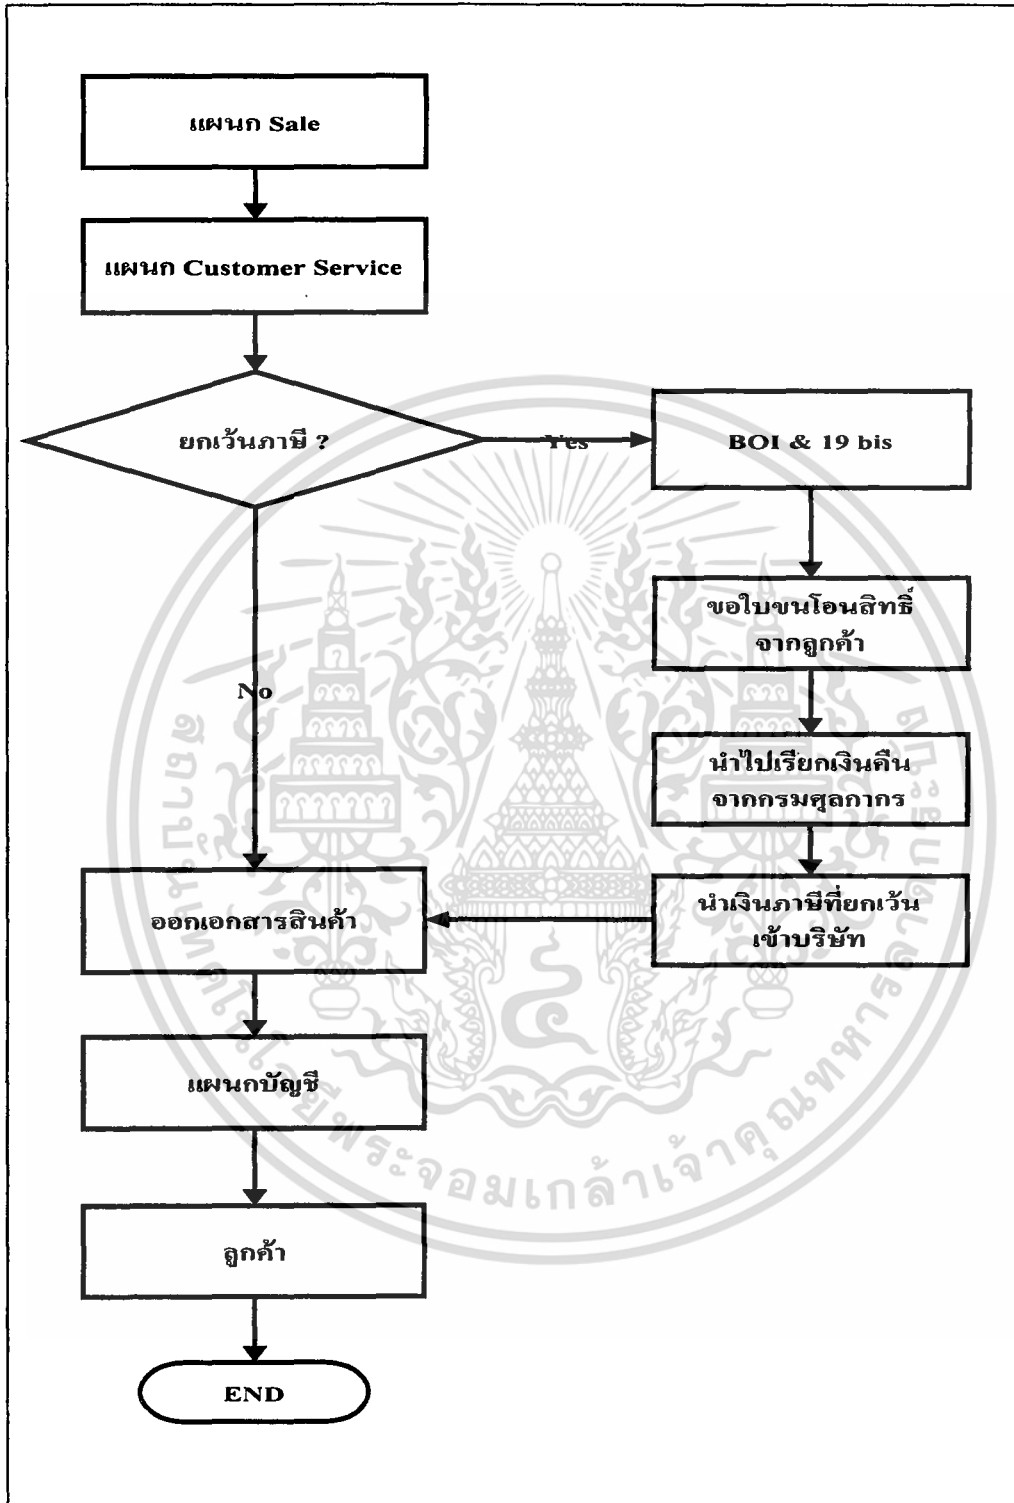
แผนก Sale

แผนก Customer Service

ยกเว้นภาษี ?

Yes

BOI & 19 bis

ขอใบขนโอนสิทธิ์ จากลูกค้า

นำไปเรียกเงินคืน จากกรมศุลกากร

นำเงินภาษีที่ยกเว้น เข้าบริษัท

No

ออกเอกสารสินค้า

แผนกบัญชี

ลูกค้า

END

พระจอมเกล้าเจ้าคุณทหาร